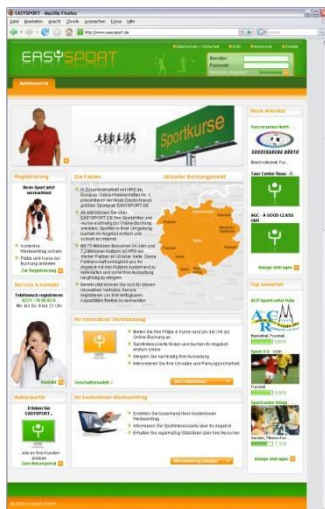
EASYSPORT - Mozilla Firefox

Datei Bearbeiten Ansicht Chronik Lesezeichen Extras Hilfe

http://www.easysport.de

EASYSPORT

Benutzer
Passwort

Anbieterportal

Sportkurse

Registrierung

Die Fakten

Aktueller Buchungsstand

Service & Kontakt

Ihr innovativer Vertriebsweg

Ihr kostenloser Werbeeintrag

Partnerportal

Neue Anbieter

Tanz Center Nowe

AGC - A GOOD CLASS GbR

Top bewertet

ACR Sportcenter Fulda

Sport 02 - Fulda

Sportcenter Fulda

Anlage eintragen

© 2010 EASYSPORT